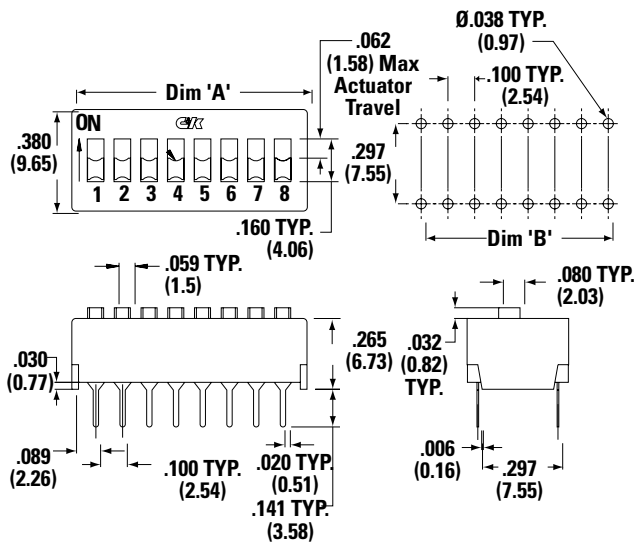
Dim 'A'

.062 (1.58) Max Actuator Travel

Ø.038 TYP. (0.97)

.100 TYP. (2.54)

.380 (9.65)

ON

CK

1 2 3 4 5 6 7 8

.297 (7.55)

.160 TYP. (4.06)

Dim 'B'

.059 TYP. (1.5)

.080 TYP. (2.03)

.265 (6.73)

.030 (0.77)

.032 (0.82) TYP.

.089 (2.26)

.100 TYP. (2.54)

.020 TYP. (0.51)

.141 TYP. (3.58)

.006 (0.16)

.297 (7.55)